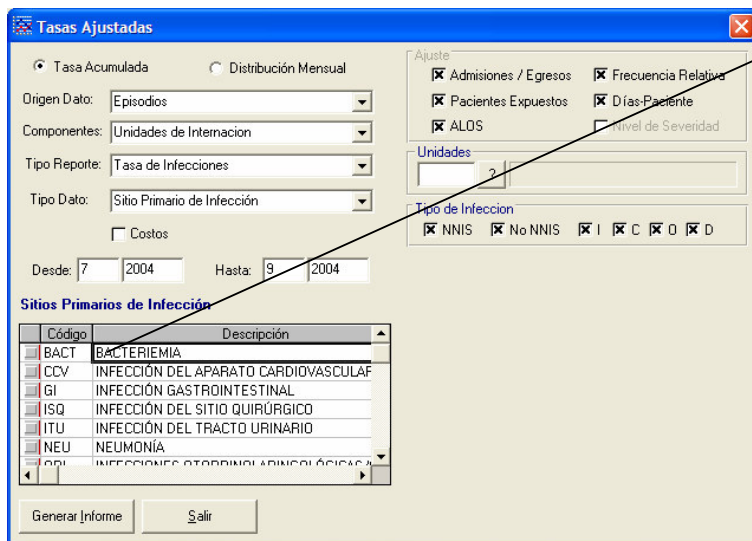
Tasas Ajustadas

Tasa Acumulada
Distribución Mensual

Origen Dato: Episodios
Componentes: Unidades de Internacion
Tipo Reporte: Tasa de Infecciones
Tipo Dato: Sitio Primario de Infección
Costos

Desde: 7 2004 Hasta: 9 2004

Ajuste
Admisiones / Egresos
Frecuencia Relativa
Pacientes Expuestos
Días-Paciente
ALOS
Nivel de Severidad

Unidades
?

Tipo de Infeccion
NNIS No NNIS I C O D

Sitios Primarios de Infección

| Código | Descripción |
|---|---|
| BACT | BACTERIEMIA |
| CCV | INFECCIÓN DEL APARATO CARDIOVASCULAR |
| GI | INFECCIÓN GASTROINTESTINAL |
| ISQ | INFECCIÓN DEL SITIO QUIRÚRGICO |
| ITU | INFECCIÓN DEL TRACTO URINARIO |
| NEU | NEUMONÍA |
| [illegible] | INFECCIONES OTORRINOLARINGOLÓGICAS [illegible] |

Generar Informe
Salir